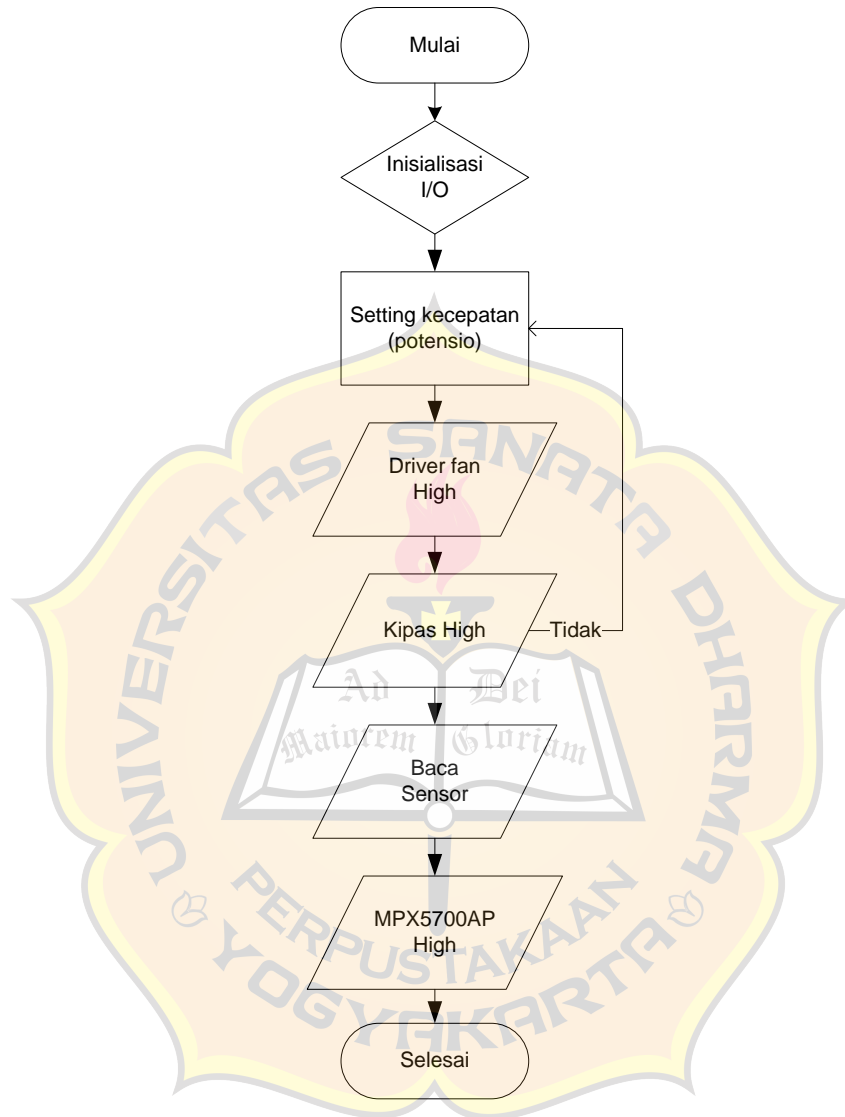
Mulai

Inisialisasi I/O

Setting kecepatan (potensio)

Driver fan High

Kipas High

Tidak

Baca Sensor

MPX5700AP High

Selesai

UNIVERSITAS SANATA DHARMA

Ad Dei Maiorem Gloriam

PERPUSTAKAAN

YOGYAKARTA